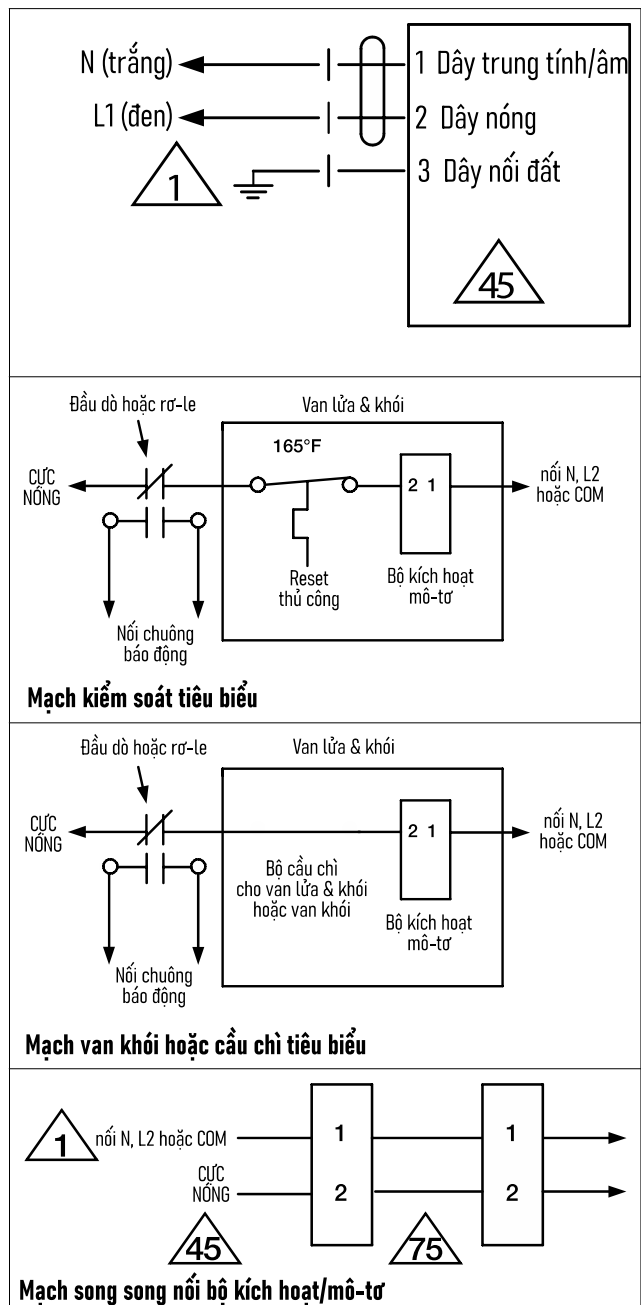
N (trắng)
L1 (đen)
1
1 Dây trung tính/âm
2 Dây nóng
3 Dây nối đất
45

Đầu dò hoặc rơ-le
Van lửa & khói
165°F
CỰC NÓNG
2 1
nối N, L2 hoặc COM
Reset thủ công
Bộ kích hoạt mô-tơ
Nối chuông báo động
Mạch kiểm soát tiêu biểu

Đầu dò hoặc rơ-le
Van lửa & khói
CỰC NÓNG
2 1
nối N, L2 hoặc COM
Bộ cầu chì cho van lửa & khói hoặc van khói
Bộ kích hoạt mô-tơ
Nối chuông báo động
Mạch van khói hoặc cầu chì tiêu biểu

1
nối N, L2 hoặc COM
CỰC NÓNG
1
2
1
2
45
75
Mạch song song nối bộ kích hoạt/mô-tơ